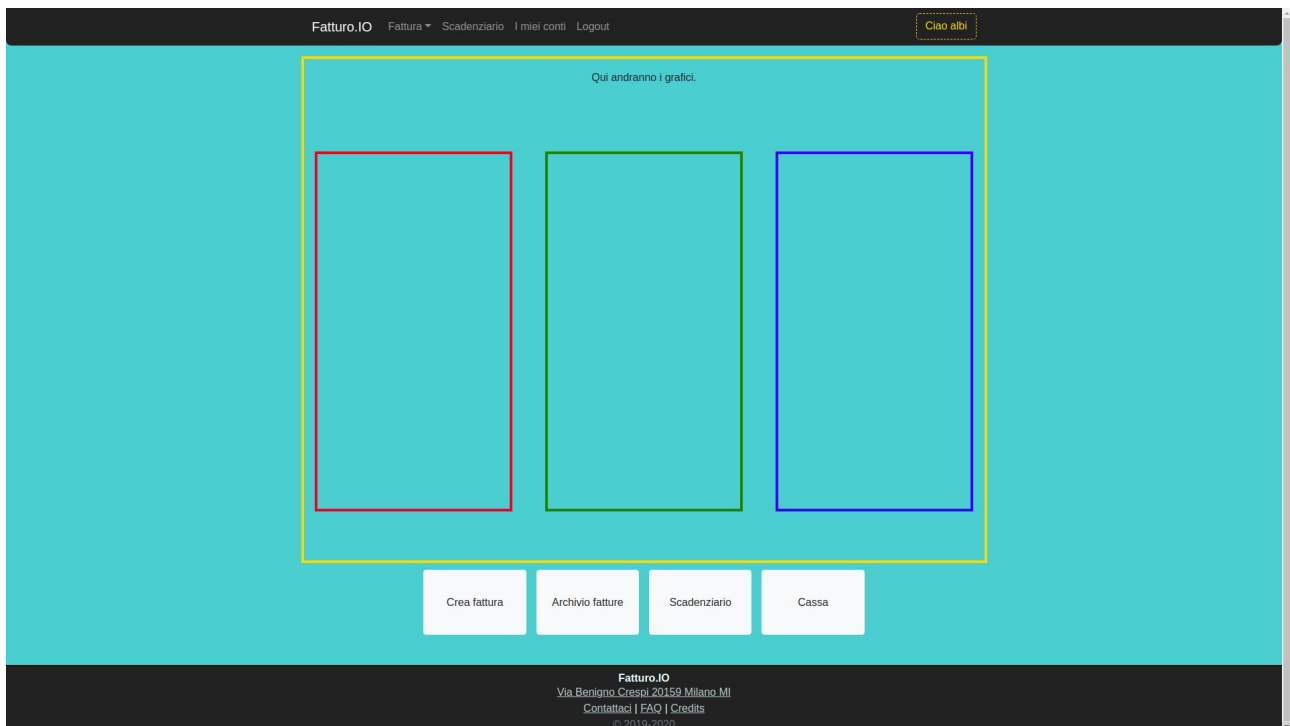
Fatturo.IO Fattura Scadenziario I miei conti Logout

Ciao albi

Qui andranno i grafici.

Crea fattura

Archivio fatture

Scadenziario

Cassa

Fatturo.IO
Via Benigno Crespi 20159 Milano MI
Contattaci | FAQ | Credits
© 2019-2020